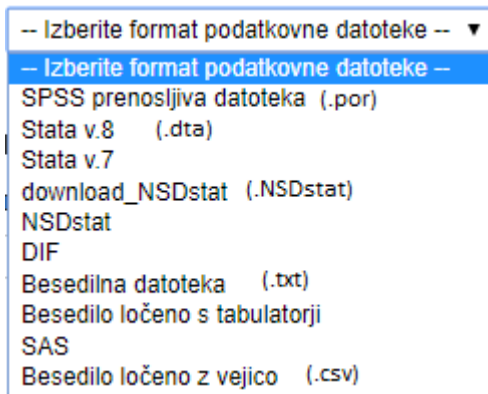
-- Izberite format podatkovne datoteke -- ▼
-- Izberite format podatkovne datoteke --
SPSS prenosljiva datoteka (.por)
Stata v.8 (.dta)
Stata v.7
download_NSDstat (.NSDstat)
NSDstat
DIF
Besedilna datoteka (.txt)
Besedilo ločeno s tabulatorji
SAS
Besedilo ločeno z vejico (.csv)